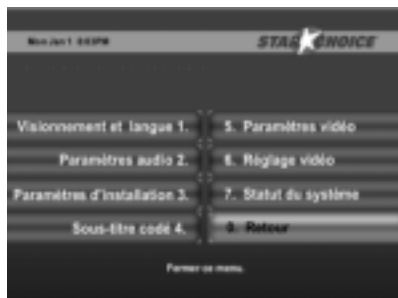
Mon Jan 1 8:03PM

STAR CHOICE

Visionnement et langue 1.

Paramètres audio 2.

Paramètres d'installation 3.

Sous-titre codé 4.

5. Paramètres vidéo

6. Réglage vidéo

7. Statut du système

0. Retour

Fermer ce menu.